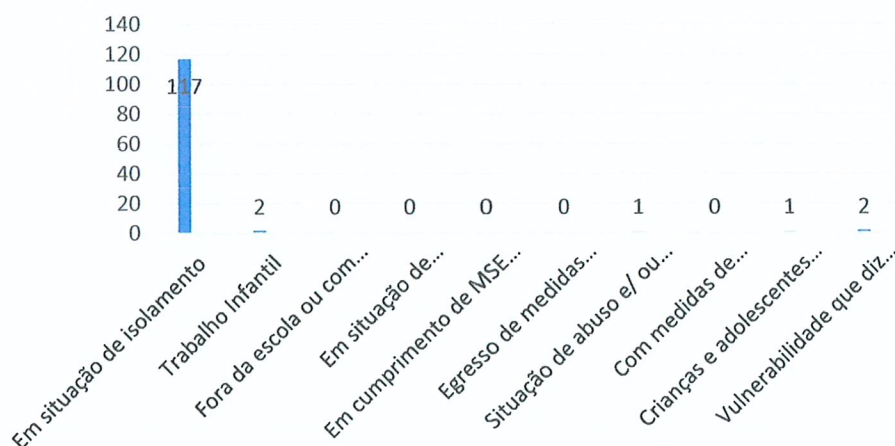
140
120
100
80
60
40
20
0

117
2
0
0
0
0
1
0
1
2

Em situação de isolamento
Trabalho Infantil
Fora da escola ou com...
Em situação de...
Em cumprimento de MSE...
Egresso de medidas...
Situação de abuso e/ ou...
Com medidas de...
Crianças e adolescentes...
Vulnerabilidade que diz...